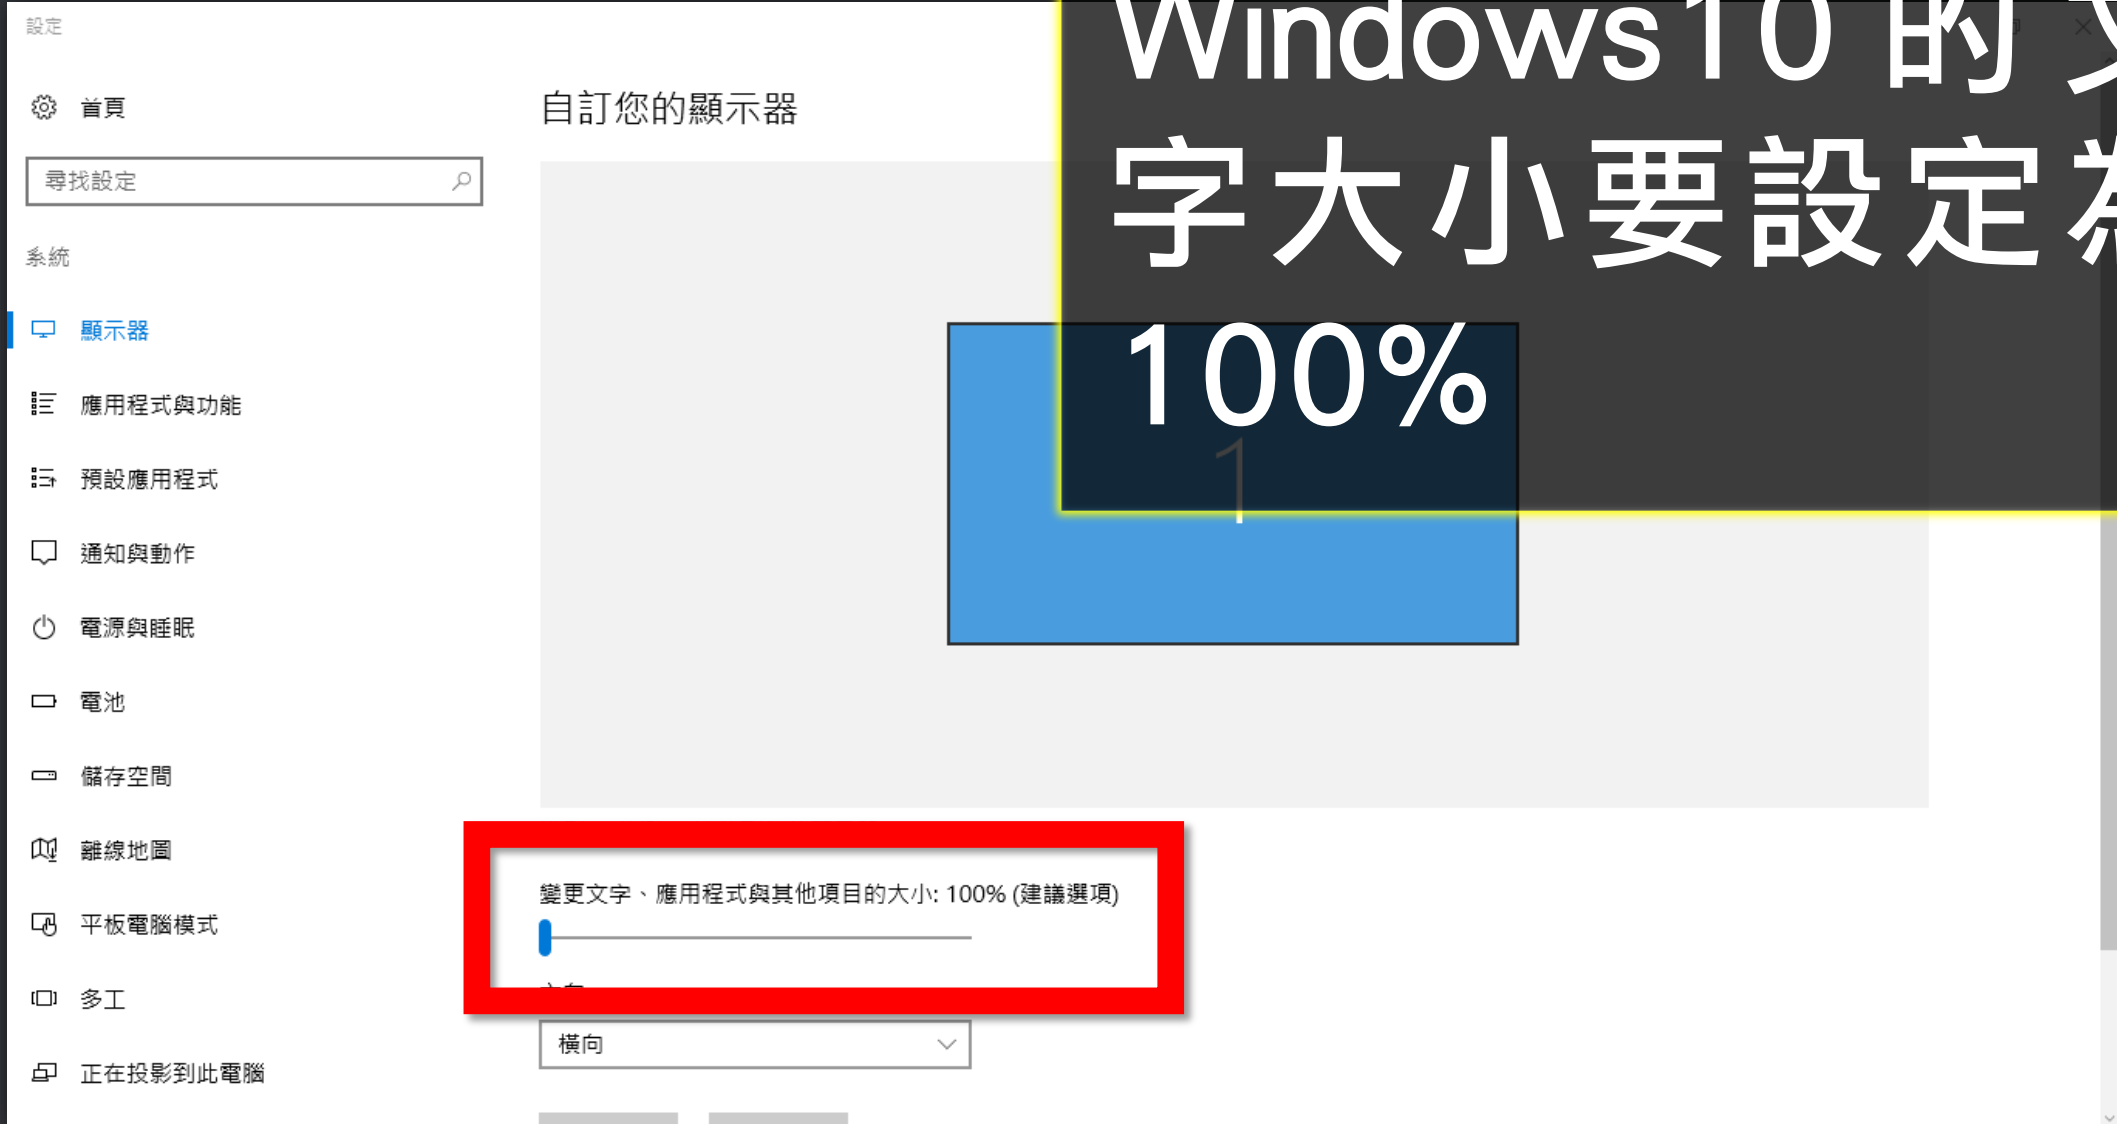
設定

首頁

尋找設定

系統

顯示器

應用程式與功能

預設應用程式

通知與動作

電源與睡眠

電池

儲存空間

離線地圖

平板電腦模式

多工

正在投影到此電腦

自訂您的顯示器

Windows10 的 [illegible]
字大小要設定 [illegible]
100%

1

變更文字、應用程式與其他項目的大小: 100% (建議選項)

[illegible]

橫向